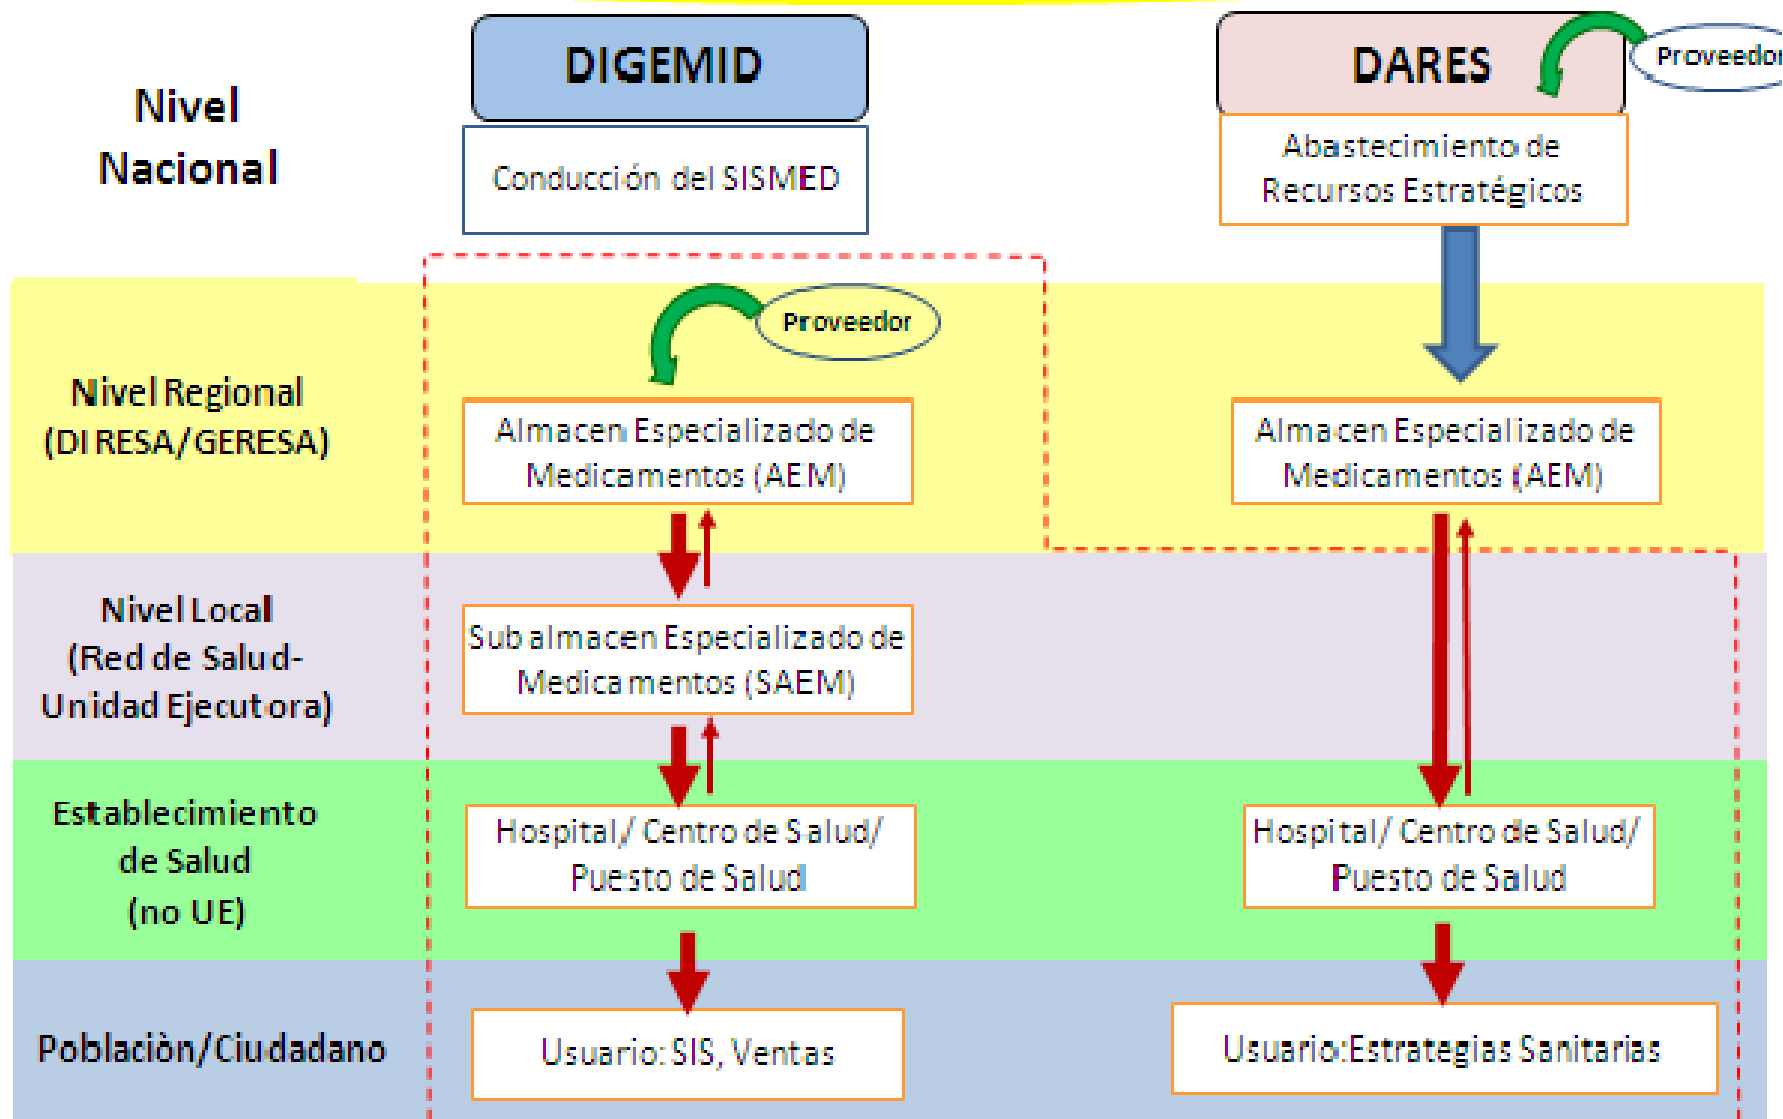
Nivel Nacional

DIGEMID

Conducción del SISMED

DARES

Proveedor

Abastecimiento de Recursos Estratégicos

Nivel Regional (DIRESA/GERESA)

Proveedor

Almacen Especializado de Medicamentos (AEM)

Almacen Especializado de Medicamentos (AEM)

Nivel Local (Red de Salud-Unidad Ejecutora)

Sub almacen Especializado de Medicamentos (SAEM)

Establecimiento de Salud (no UE)

Hospital/ Centro de Salud/ Puesto de Salud

Hospital/ Centro de Salud/ Puesto de Salud

Poblaciòn/Ciudadano

Usuario: SIS, Ventas

Usuario:Estrategias Sanitarias